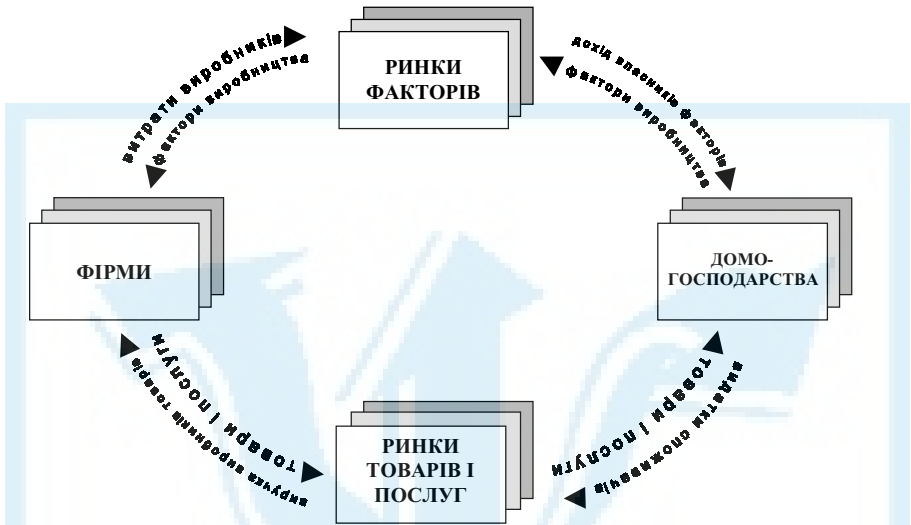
РИНКИ ФАКТОРІВ

витрати виробників

фактори виробництва

дохід власників факторів

фактори виробництва

ФІРМИ

ДОМО-ГОСПОДАРСТВА

товари і послуги

виручка виробників товарів

товари і послуги

видатки споживачів

РИНКИ ТОВАРІВ І ПОСЛУГ